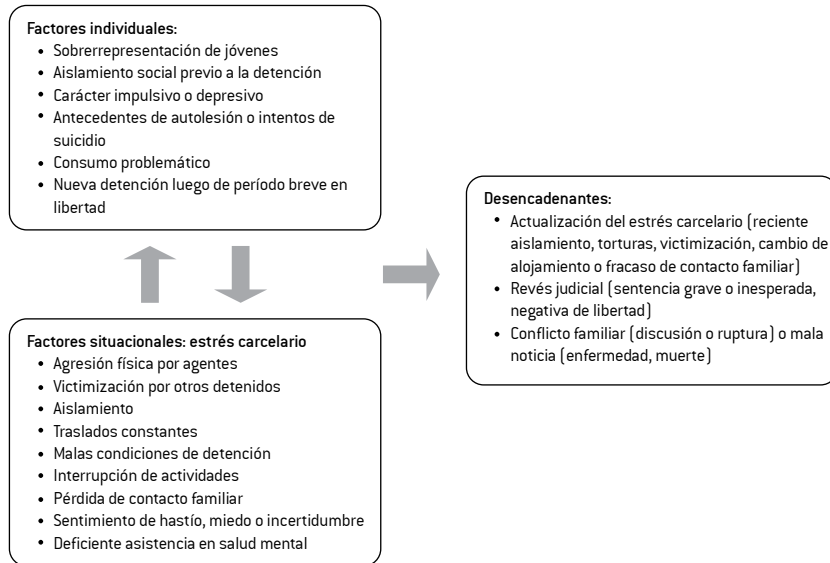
Factores individuales:
- Sobrerrepresentación de jóvenes
- Aislamiento social previo a la detención
- Carácter impulsivo o depresivo
- Antecedentes de autolesión o intentos de suicidio
- Consumo problemático
- Nueva detención luego de período breve en libertad

Factores situacionales: estrés carcelario
- Agresión física por agentes
- Victimización por otros detenidos
- Aislamiento
- Traslados constantes
- Malas condiciones de detención
- Interrupción de actividades
- Pérdida de contacto familiar
- Sentimiento de hastío, miedo o incertidumbre
- Deficiente asistencia en salud mental

Desencadenantes:
- Actualización del estrés carcelario (reciente aislamiento, torturas, victimización, cambio de alojamiento o fracaso de contacto familiar)
- Revés judicial (sentencia grave o inesperada, negativa de libertad)
- Conflicto familiar (discusión o ruptura) o mala noticia (enfermedad, muerte)